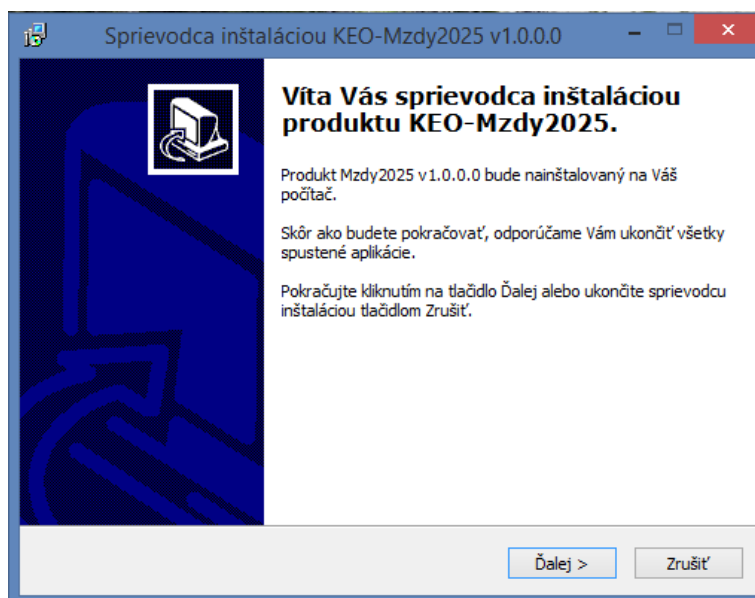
Sprievodca inštaláciou KEO-Mzdy2025 v1.0.0.0

Víta Vás sprievodca inštaláciou produktu KEO-Mzdy2025.

Produkt Mzdy2025 v1.0.0.0 bude nainštalovaný na Váš počítač.

Skôr ako budete pokračovať, odporúčame Vám ukončiť všetky spustené aplikácie.

Pokračujte kliknutím na tlačidlo Ďalej alebo ukončite sprievodcu inštaláciou tlačidlom Zrušiť.

Ďalej >

Zrušiť